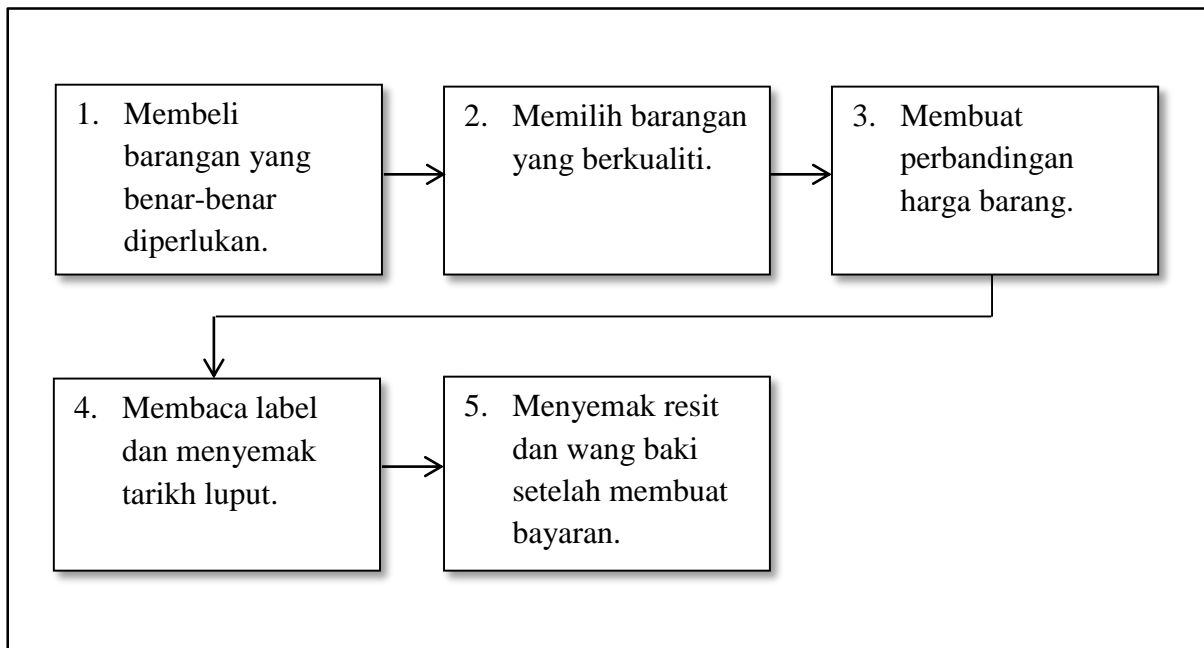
1. Membeli barangan yang benar-benar diperlukan.

2. Memilih barangan yang berkualiti.

3. Membuat perbandingan harga barang.

4. Membaca label dan menyemak tarikh luput.

5. Menyemak resit dan wang baki setelah membuat bayaran.